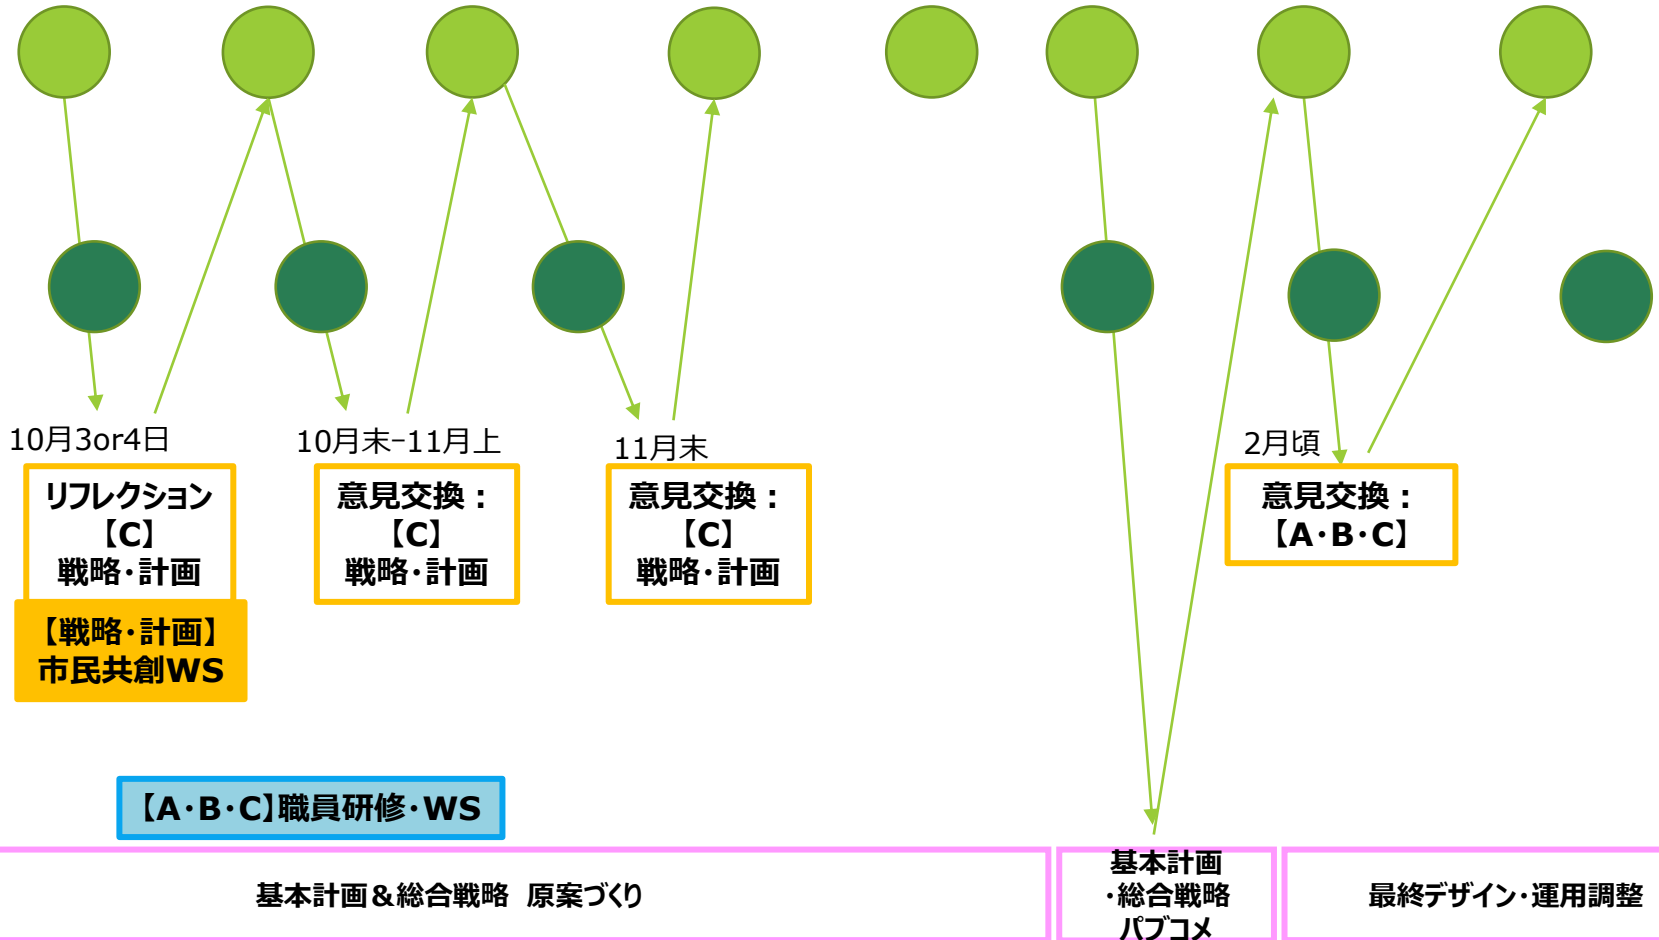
10月3or4日

リフレクション
【C】
戦略・計画

【戦略・計画】
市民共創WS

10月末-11月上

意見交換：
【C】
戦略・計画

11月末

意見交換：
【C】
戦略・計画

2月頃

意見交換：
【A・B・C】

【A・B・C】職員研修・WS

基本計画＆総合戦略　原案づくり

基本計画
・総合戦略
パブコメ

最終デザイン・運用調整